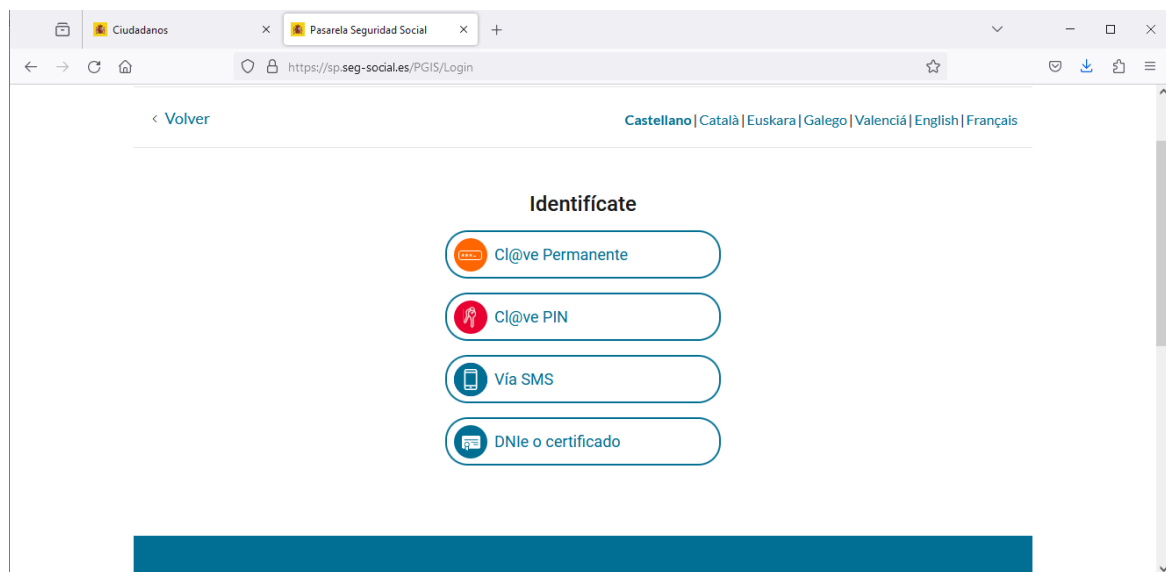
Ciudadanos
Pasarela Seguridad Social
+
https://sp.seg-social.es/PGIS/Login

‹ Volver

Castellano | Català | Euskara | Galego | Valenciá | English | Français

Identifícate

Cl@ve Permanente

Cl@ve PIN

Vía SMS

DNIe o certificado